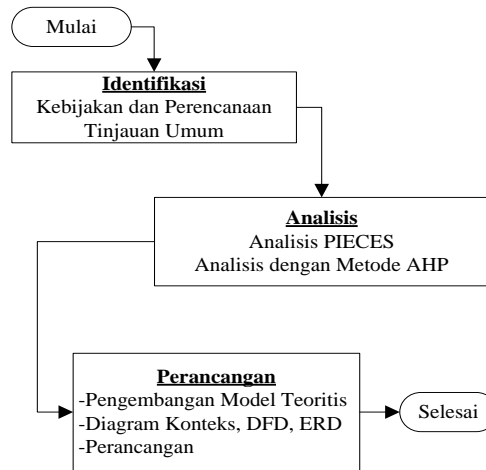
Mulai

Identifikasi
Kebijakan dan Perencanaan
Tinjauan Umum

Analisis
Analisis PIECES
Analisis dengan Metode AHP

Perancangan
-Pengembangan Model Teoritis
-Diagram Konteks, DFD, ERD
-Perancangan

Selesai